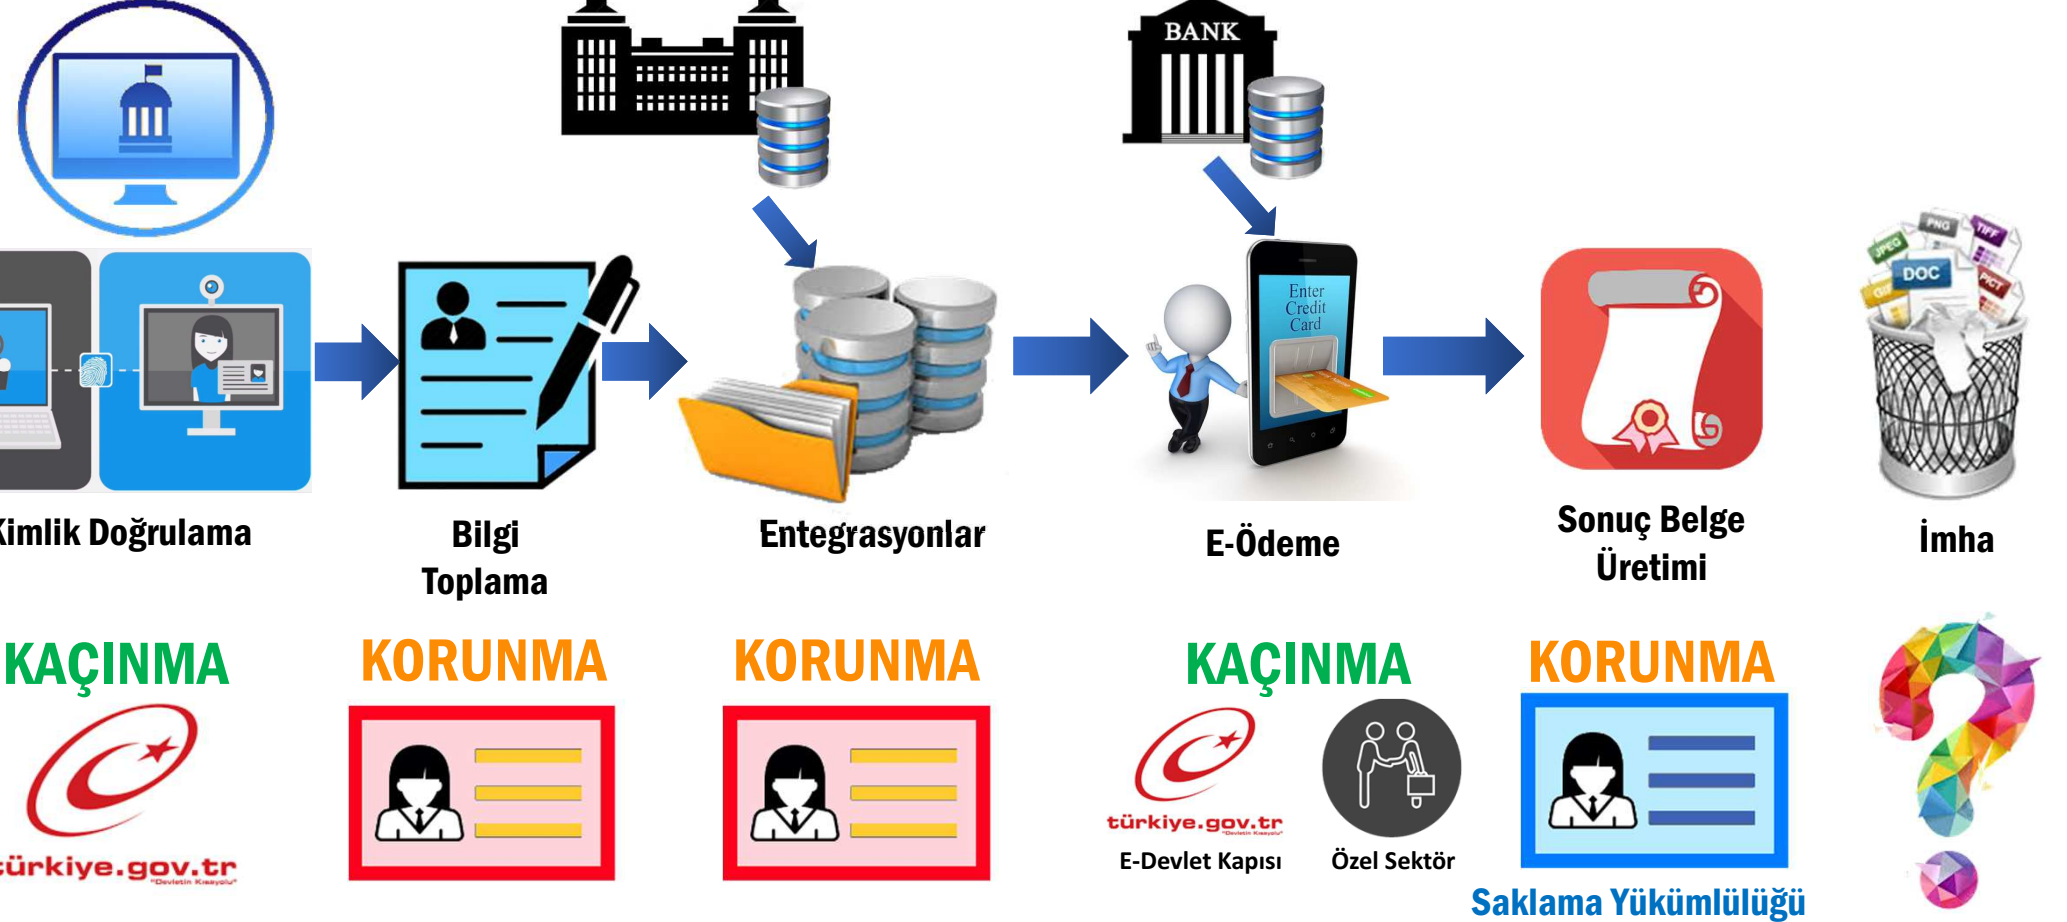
BANK

Enter Credit Card

DOC
PNG
JPEG
TIFF
GIF
PICT

Kimlik Doğrulama

Bilgi Toplama

Entegrasyonlar

E-Ödeme

Sonuç Belge Üretimi

İmha

KAÇINMA

türkiye.gov.tr
"Devletin Kısayolu"

KORUNMA

KORUNMA

KAÇINMA

türkiye.gov.tr
"Devletin Kısayolu"

E-Devlet Kapısı

Özel Sektör

KORUNMA

Saklama Yükümlülüğü